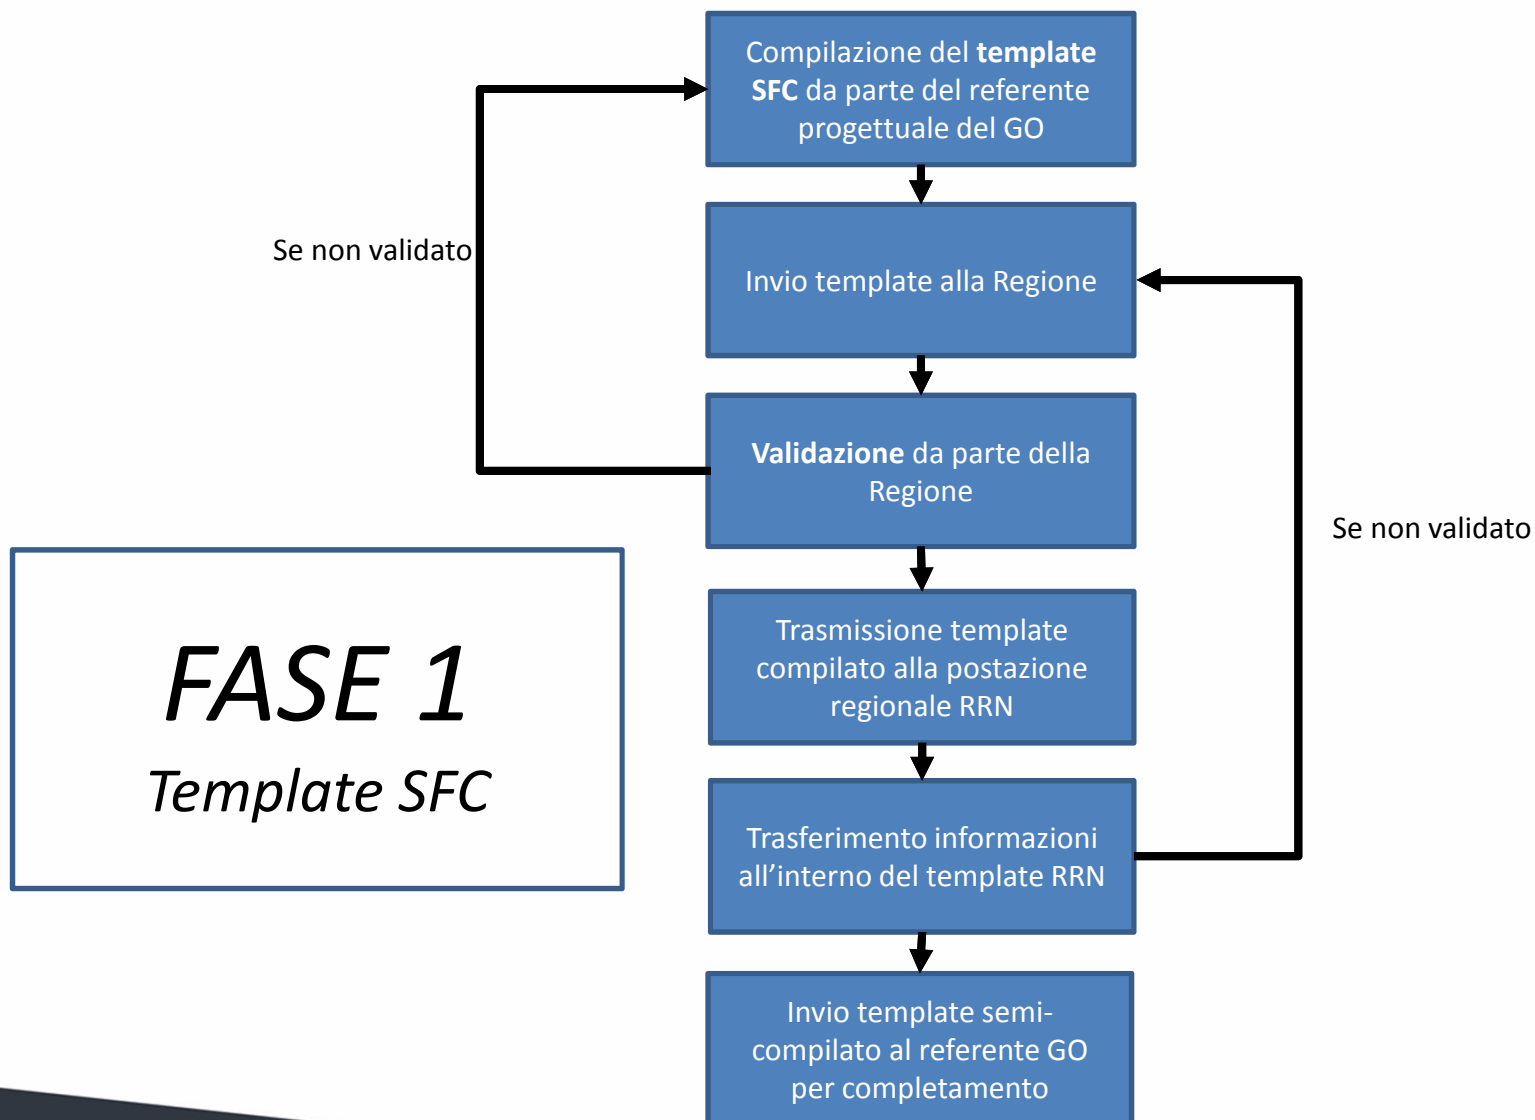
Compilazione del **template SFC** da parte del referente progettuale del GO

Se non validato

Invio template alla Regione

**Validazione** da parte della Regione

Se non validato

FASE 1

Template SFC

Trasmissione template compilato alla postazione regionale RRN

Trasferimento informazioni all’interno del template RRN

Invio template semi-compilato al referente GO per completamento